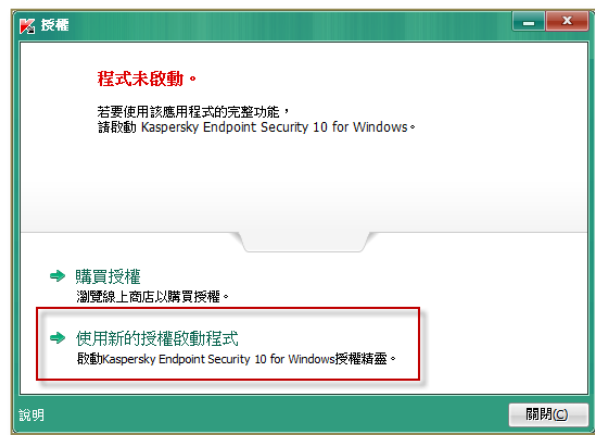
授權

程式未啟動。

若要使用該應用程式的完整功能，
請啟動 Kaspersky Endpoint Security 10 for Windows。

購買授權
瀏覽線上商店以購買授權。

使用新的授權啟動程式
啟動Kaspersky Endpoint Security 10 for Windows授權精靈。

說明

關閉(C)